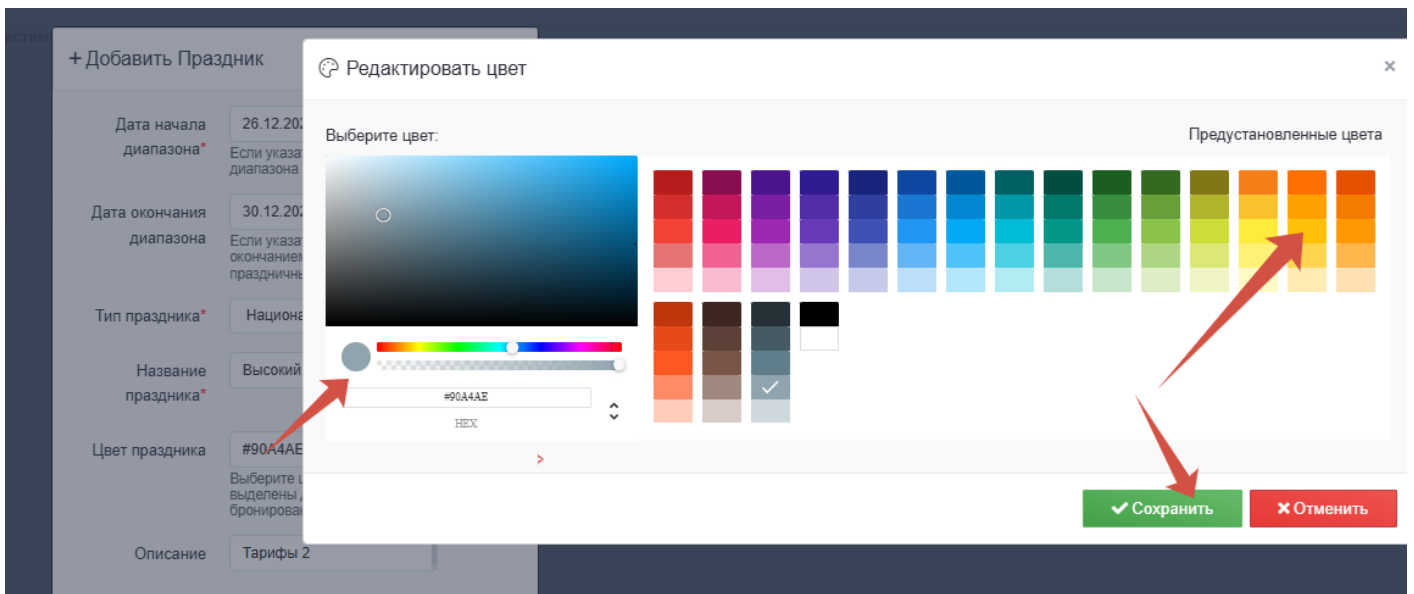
стем

+ Добавить Праздник

Дата начала диапазона*
26.12.202
Если указа диапазона

Дата окончания диапазона
30.12.202
Если указа окончанием праздничны

Тип праздника*
Национа

Название праздника*
Высокий

Цвет праздника
#90A4AE
Выберите ц выделены бронирова

Описание
Тарифы 2

Редактировать цвет

×

Выберите цвет:

Предустановленные цвета

#90A4AE

HEX

>

✔ Сохранить

✖ Отменить